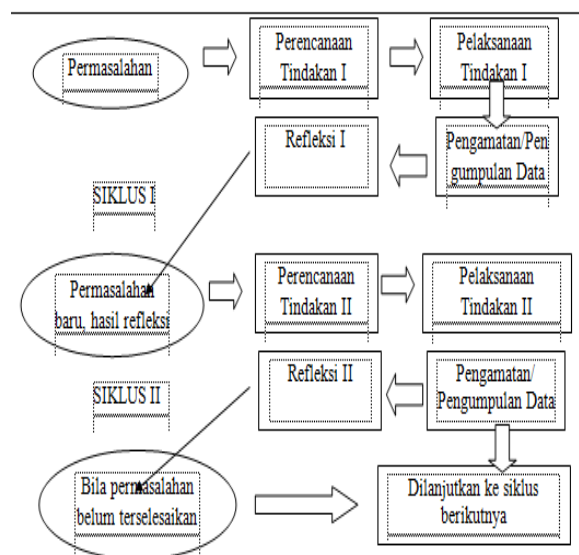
Permasalahan

Perencanaan Tindakan I

Pelaksanaan Tindakan I

Refleksi I

Pengamatan/Pengumpulan Data

SIKLUS I

Permasalahan baru, hasil refleksi

Perencanaan Tindakan II

Pelaksanaan Tindakan II

SIKLUS II

Refleksi II

Pengamatan/ Pengumpulan Data

Bila permasalahan belum terselesaikan

Dilanjutkan ke siklus berikutnya